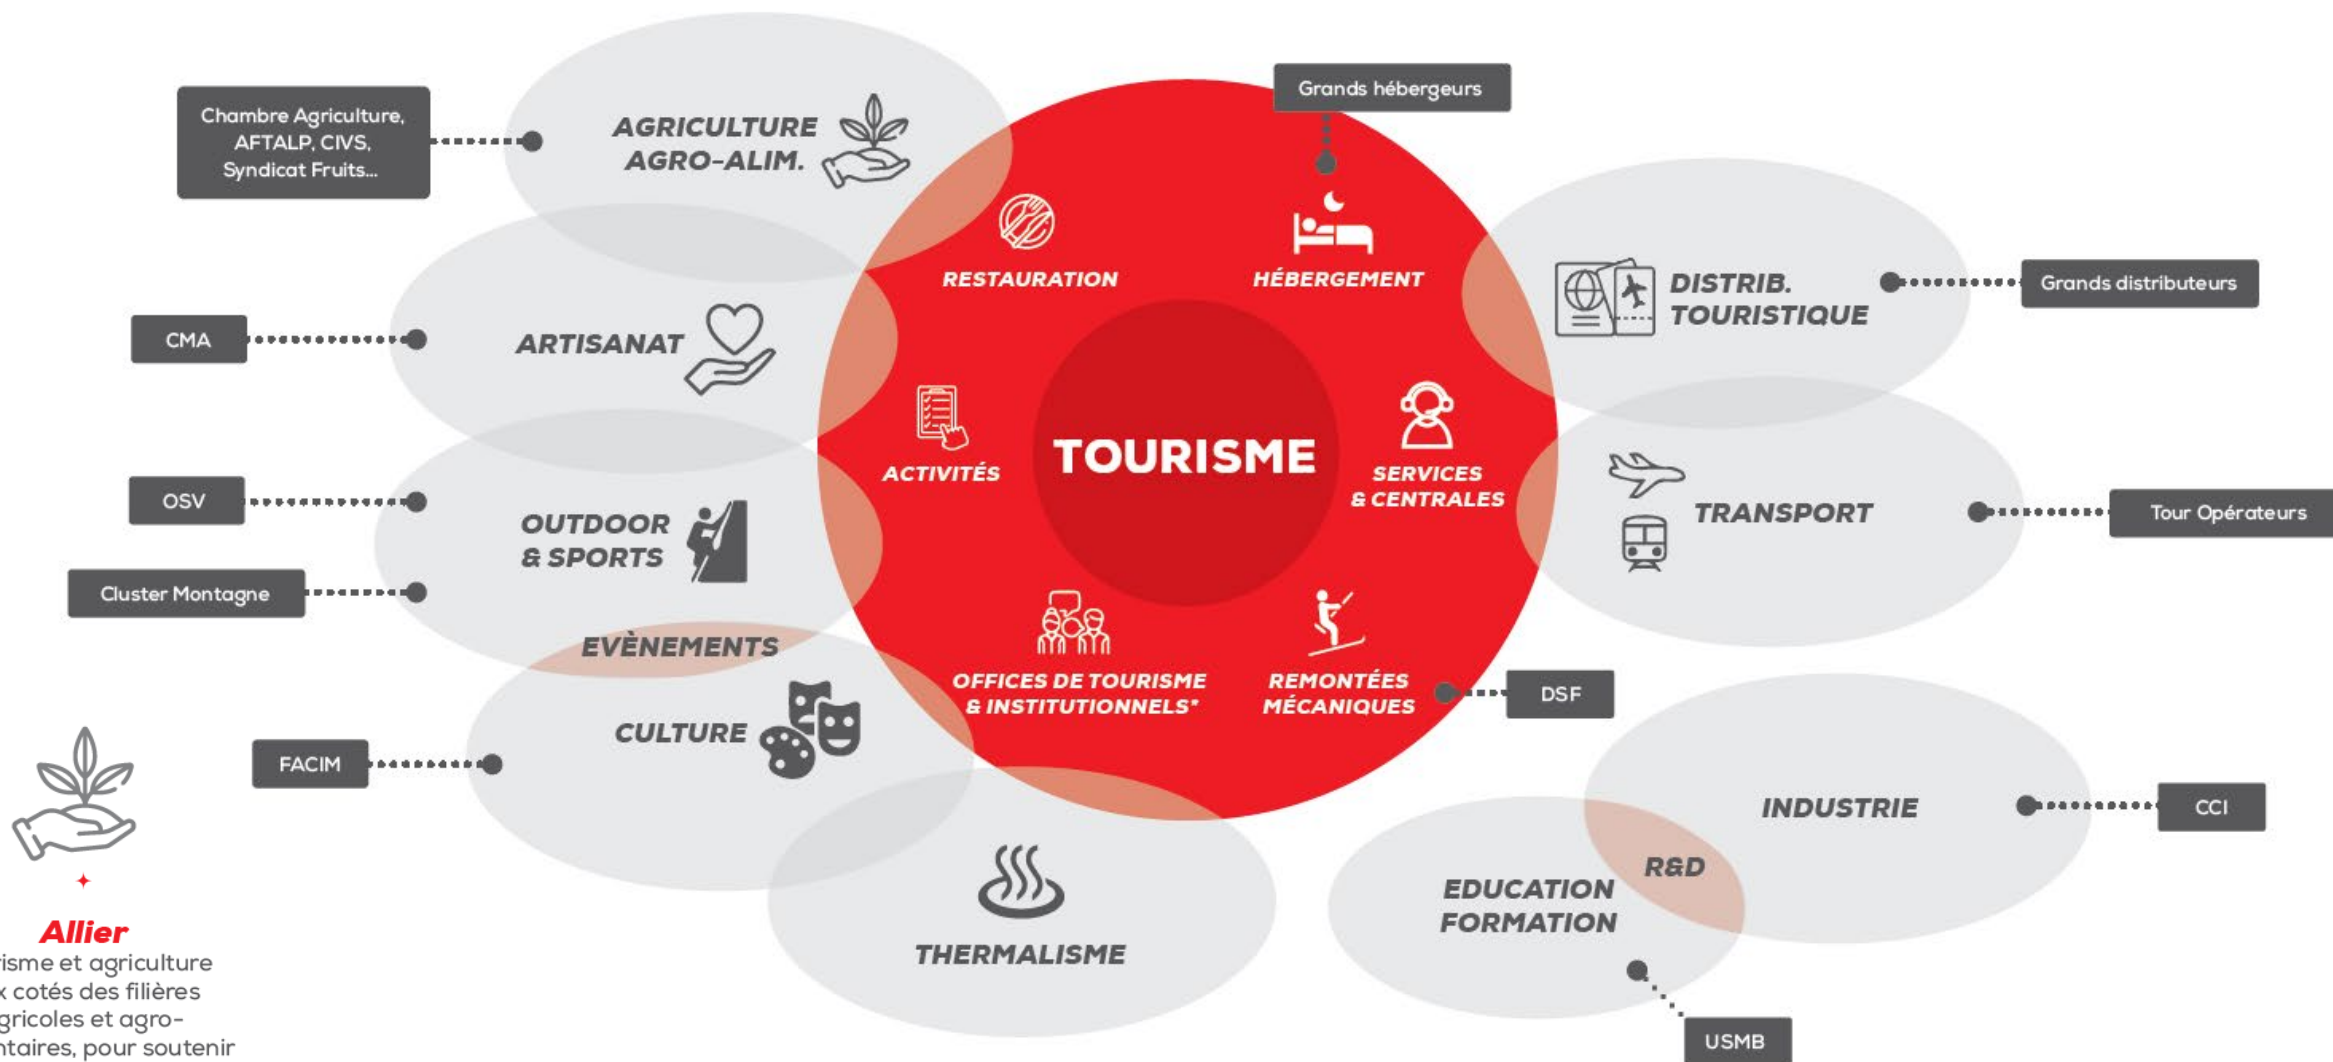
Chambre Agriculture, AFTALP, CIVS, Syndicat Fruits...

AGRICULTURE AGRO-ALIM.

Grands hébergeurs

RESTAURATION

HÉBERGEMENT

CMA

ARTISANAT

DISTRIB. TOURISTIQUE

Grands distributeurs

ACTIVITÉS

TOURISME

SERVICES & CENTRALES

OSV

OUTDOOR & SPORTS

TRANSPORT

Tour Opérateurs

Cluster Montagne

EVÈNEMENTS

OFFICES DE TOURISME & INSTITUTIONNELS*

REMONTÉES MÉCANIQUES

DSF

CULTURE

FACIM

INDUSTRIE

CCI

R&D

EDUCATION FORMATION

THERMALISME

USMB

Allier
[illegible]isme et agriculture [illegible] cotés des filières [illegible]gricoles et agro-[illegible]ntaires, pour soutenir